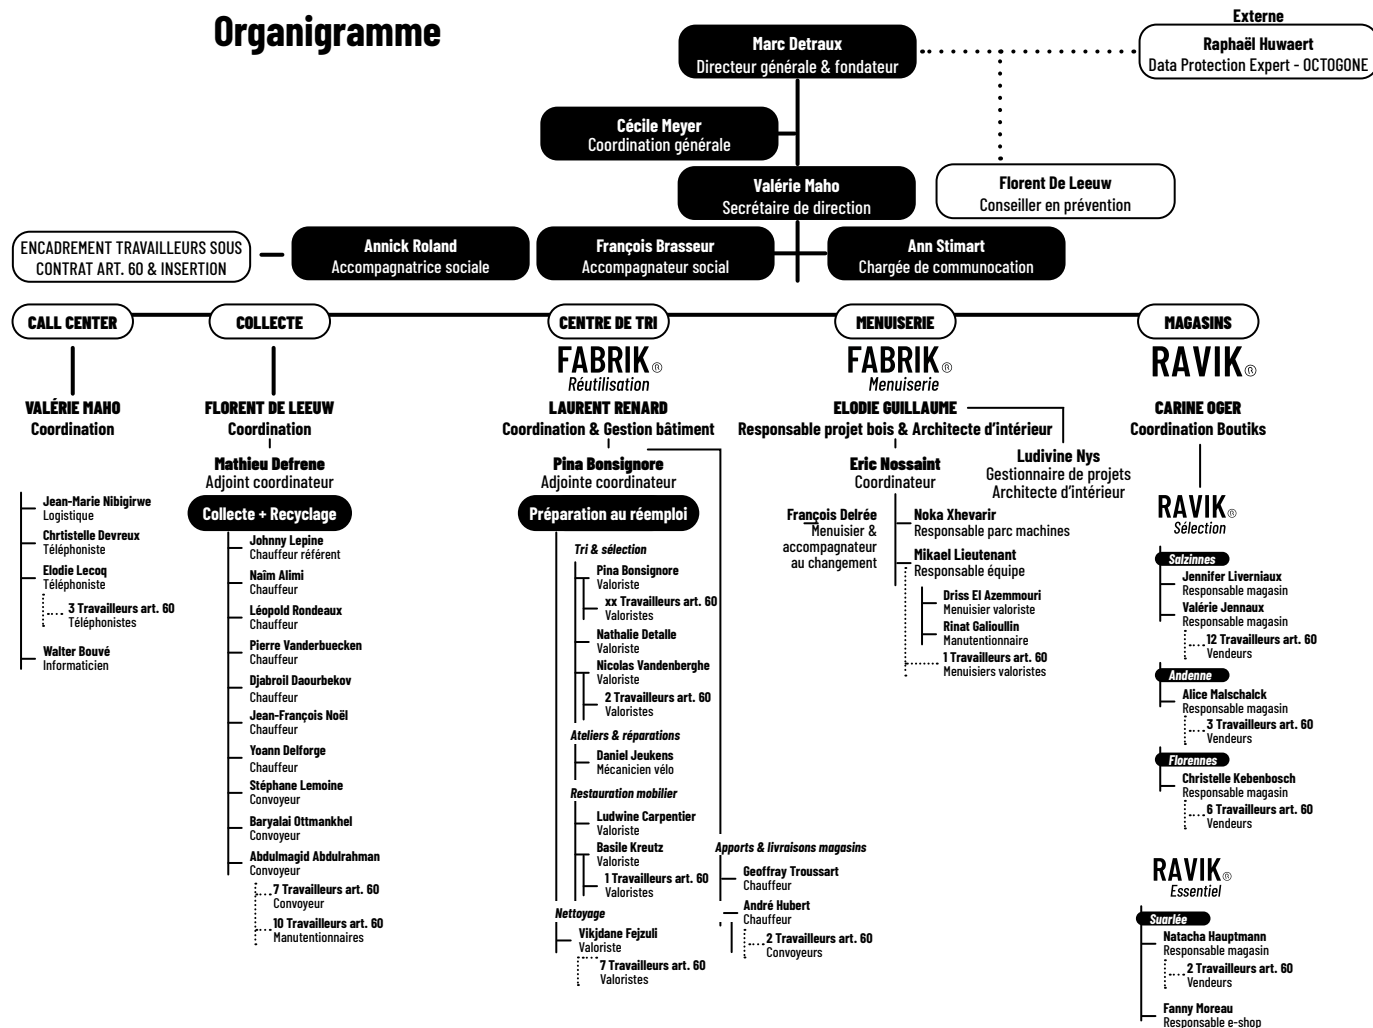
Organigramme

Externe
Raphaël Huwaert
Data Protection Expert - OCTOGONE

Marc Detraux
Directeur générale & fondateur

Cécile Meyer
Coordination générale

Valérie Maho
Secrétaire de direction

Florent De Leeuw
Conseiller en prévention

ENCADREMENT TRAVAILLEURS SOUS CONTRAT ART. 60 & INSERTION

Annick Roland
Accompagnatrice sociale

François Brasseur
Accompagnateur social

Ann Stimart
Chargée de communocation

CALL CENTER

VALÉRIE MAHO
Coordination

Jean-Marie Nibigirwe
Logistique
Chrtistelle Devreux
Téléphoniste
Elodie Lecoq
Téléphoniste
3 Travailleurs art. 60
Téléphonistes
Walter Bouvé
Informaticien

COLLECTE

FLORENT DE LEEUW
Coordination
Mathieu Defrene
Adjoint coordinateur
Collecte + Recyclage
Johnny Lepine
Chauffeur référent
Naïm Alimi
Chauffeur
Léopold Rondeaux
Chauffeur
Pierre Vanderbuecken
Chauffeur
Djabroil Daourbekov
Chauffeur
Jean-François Noël
Chauffeur
Yoann Delforge
Chauffeur
Stéphane Lemoine
Convoyeur
Baryalai Ottmankhel
Convoyeur
Abdulmagid Abdulrahman
Convoyeur
7 Travailleurs art. 60
Convoyeur
10 Travailleurs art. 60
Manutentionnaires

CENTRE DE TRI

FABRIK®
Réutilisation
LAURENT RENARD
Coordination & Gestion bâtiment
Pina Bonsignore
Adjointe coordinateur
Préparation au réemploi
Tri & sélection
Pina Bonsignore
Valoriste
xx Travailleurs art. 60
Valoristes
Nathalie Detalle
Valoriste
Nicolas Vandenberghe
Valoriste
2 Travailleurs art. 60
Valoristes
Ateliers & réparations
Daniel Jeukens
Mécanicien vélo
Restauration mobilier
Ludwine Carpentier
Valoriste
Basile Kreutz
Valoriste
1 Travailleurs art. 60
Valoristes
Nettoyage
Vikjdane Fejzuli
Valoriste
7 Travailleurs art. 60
Valoristes
Apports & livraisons magasins
Geoffray Troussart
Chauffeur
André Hubert
Chauffeur
2 Travailleurs art. 60
Convoyeurs

MENUISERIE

FABRIK®
Menuiserie
ELODIE GUILLAUME
Responsable projet bois & Architecte d'intérieur
Ludivine Nys
Gestionnaire de projets
Architecte d'intérieur
Eric Nossaint
Coordinateur
François Delrée
Menuisier & accompagnateur au changement
Noka Xhevarir
Responsable parc machines
Mikael Lieutenant
Responsable équipe
Driss El Azemmouri
Menuisier valoriste
Rinat Galioullin
Manutentionnaire
1 Travailleurs art. 60
Menuisiers valoristes

MAGASINS

RAVIK®
CARINE OGER
Coordination Boutiks
RAVIK®
Sélection
Salzinnes
Jennifer Liverniaux
Responsable magasin
Valérie Jennaux
Responsable magasin
12 Travailleurs art. 60
Vendeurs
Andenne
Alice Malschalck
Responsable magasin
3 Travailleurs art. 60
Vendeurs
Florennes
Christelle Kebenbosch
Responsable magasin
6 Travailleurs art. 60
Vendeurs
RAVIK®
Essentiel
Suarlée
Natacha Hauptmann
Responsable magasin
2 Travailleurs art. 60
Vendeurs
Fanny Moreau
Responsable e-shop